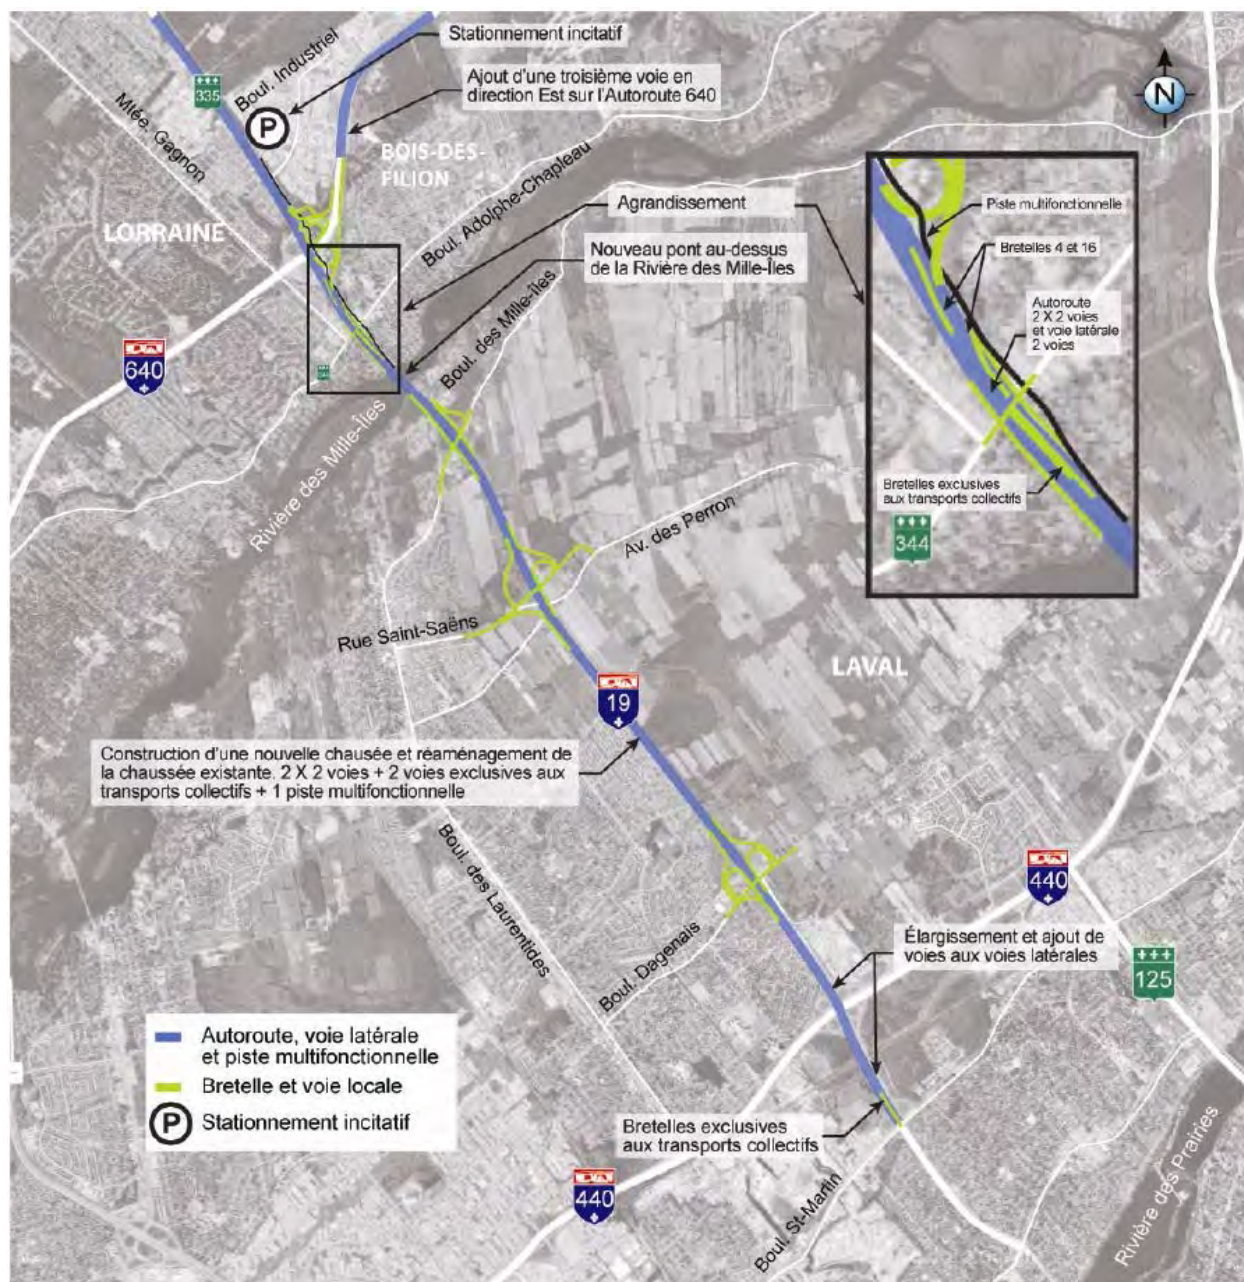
Stationnement incitatif

Ajout d'une troisième voie en direction Est sur l'Autoroute 640

N

Boul. Industriel

335

P

Mtée. Gagnon

BOIS-DES-FILION

Boul. Adolphe-Chapleau

LORRAINE

Agrandissement

Nouveau pont au-dessus de la Rivière des Mille-Îles

Piste multifonctionnelle

Bretelles 4 et 16

Autoroute 2 X 2 voies et voie latérale 2 voies

Bretelles exclusives aux transports collectifs

344

640

Boul. des Mille-Îles

Rivière des Mille-Îles

Av. des Perron

Rue Saint-Saëns

LAVAL

19

Construction d'une nouvelle chaussée et réaménagement de la chaussée existante. 2 X 2 voies + 2 voies exclusives aux transports collectifs + 1 piste multifonctionnelle

Boul. des Laurentides

440

Boul. Dagenais

Élargissement et ajout de voies aux voies latérales

125

Autoroute, voie latérale et piste multifonctionnelle

Bretelle et voie locale

P Stationnement incitatif

Bretelles exclusives aux transports collectifs

440

Boul. St-Martin

Rivière des Prairies